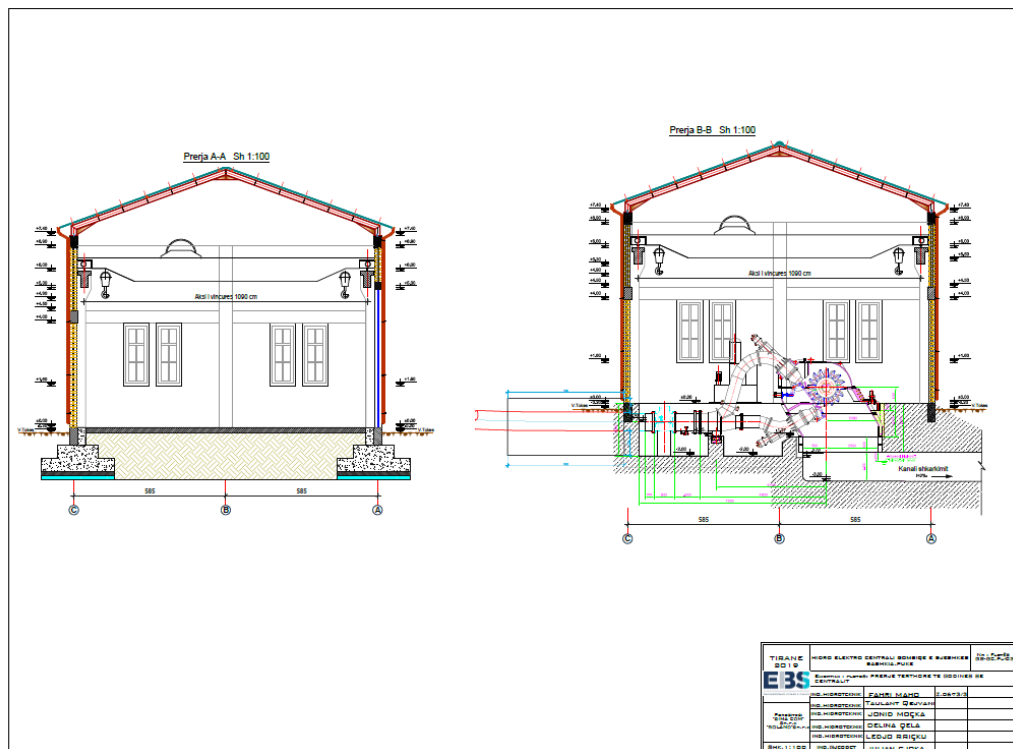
Prerja A-A Sh 1:100

+7,40
+6,60
+6,00
+5,20
+4,50
+1,60
±0,00
V.Tokes

Aksi i vincures 1090 cm

585
585

C
B
A

Prerja B-B Sh 1:100

+7,40
+6,60
+6,00
+5,20
+4,50
+4,00
+1,60
±0,00
V.Tokes

Aksi i vincures 1090 cm

Kanali shkarkimit

585
585

C
B
A

TIRANE 2019
EBS
HIDRO ELEKTRO CENTRALI GONSIQE E SHESHKES BASHKIA PUKE
Objekti i planit: PRERJE TERTHORE TE GODINES SE CENTRALIT
ING.HIDROTEKNIK FAHRI MAHO
ING.HIDROTEKNIK TAULANT QEJVANI
ING.HIDROTEKNIK JONID MOÇKA
ING.HIDROTEKNIK DELINA ÇELA
ING.HIDROTEKNIK LEDJO RRIÇKU
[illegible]